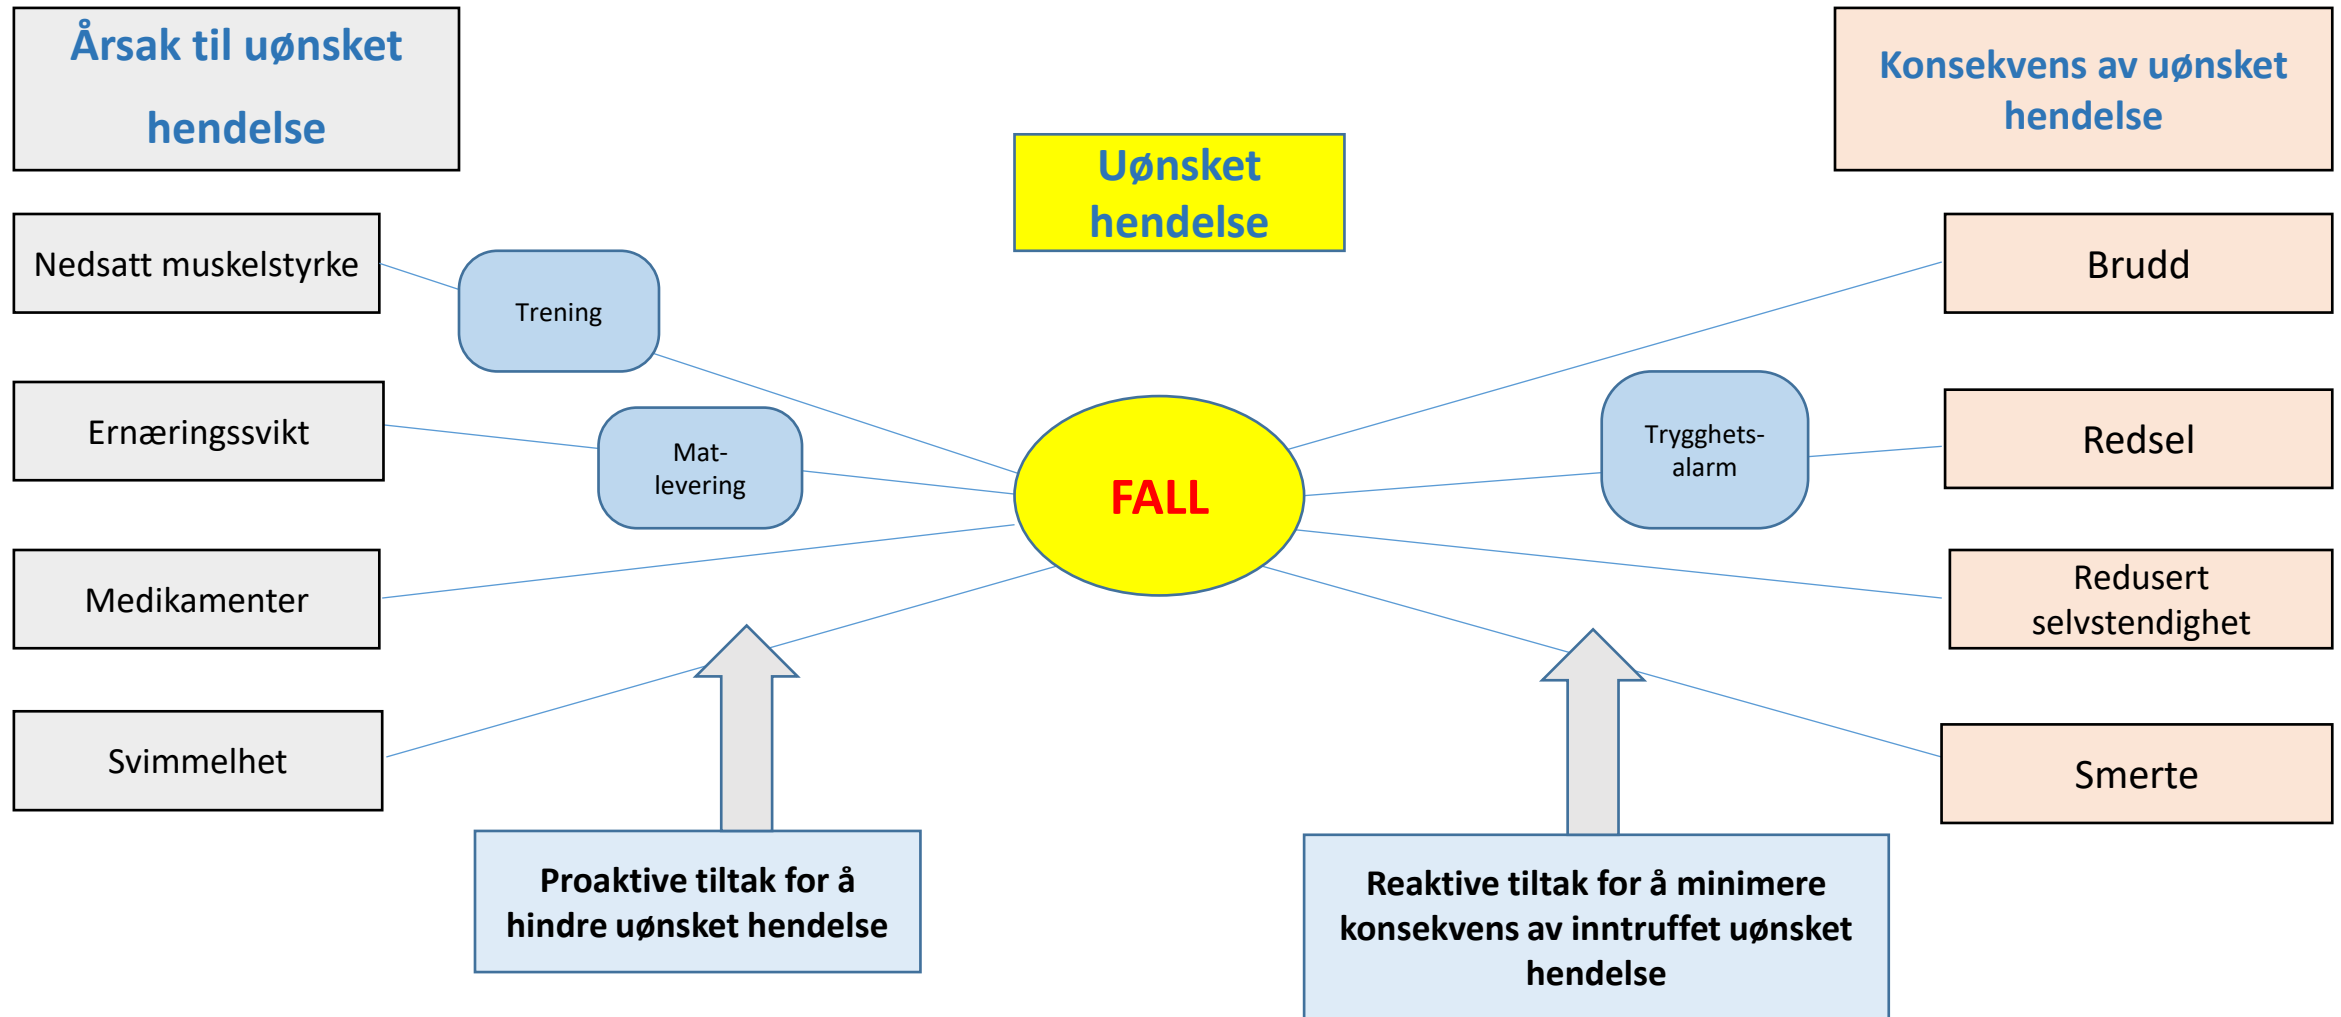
Årsak til uønsket hendelse

Uønsket hendelse

Konsekvens av uønsket hendelse

Nedsatt muskelstyrke

Trening

Ernæringssvikt

Mat-levering

Medikamenter

Svimmelhet

FALL

Trygghets-alarm

Brudd

Redsel

Redusert selvstendighet

Smerte

Proaktive tiltak for å hindre uønsket hendelse

Reaktive tiltak for å minimere konsekvens av inntruffet uønsket hendelse